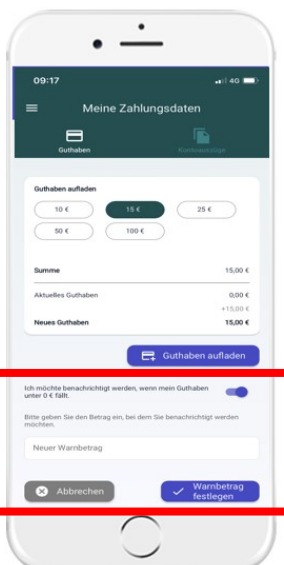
09:17

4G

Meine Zahlungsdaten

Guthaben

Kontoauszüge

Guthaben aufladen

10 €

15 €

25 €

50 €

100 €

Summe 15,00 €

Aktuelles Guthaben 0,00 €

+15,00 €

Neues Guthaben 15,00 €

Guthaben aufladen

Ich möchte benachrichtigt werden, wenn mein Guthaben unter 0 € fällt.

Bitte geben Sie den Betrag ein, bei dem Sie benachrichtigt werden möchten.

Neuer Warnbetrag

Abbrechen

Warnbetrag festlegen